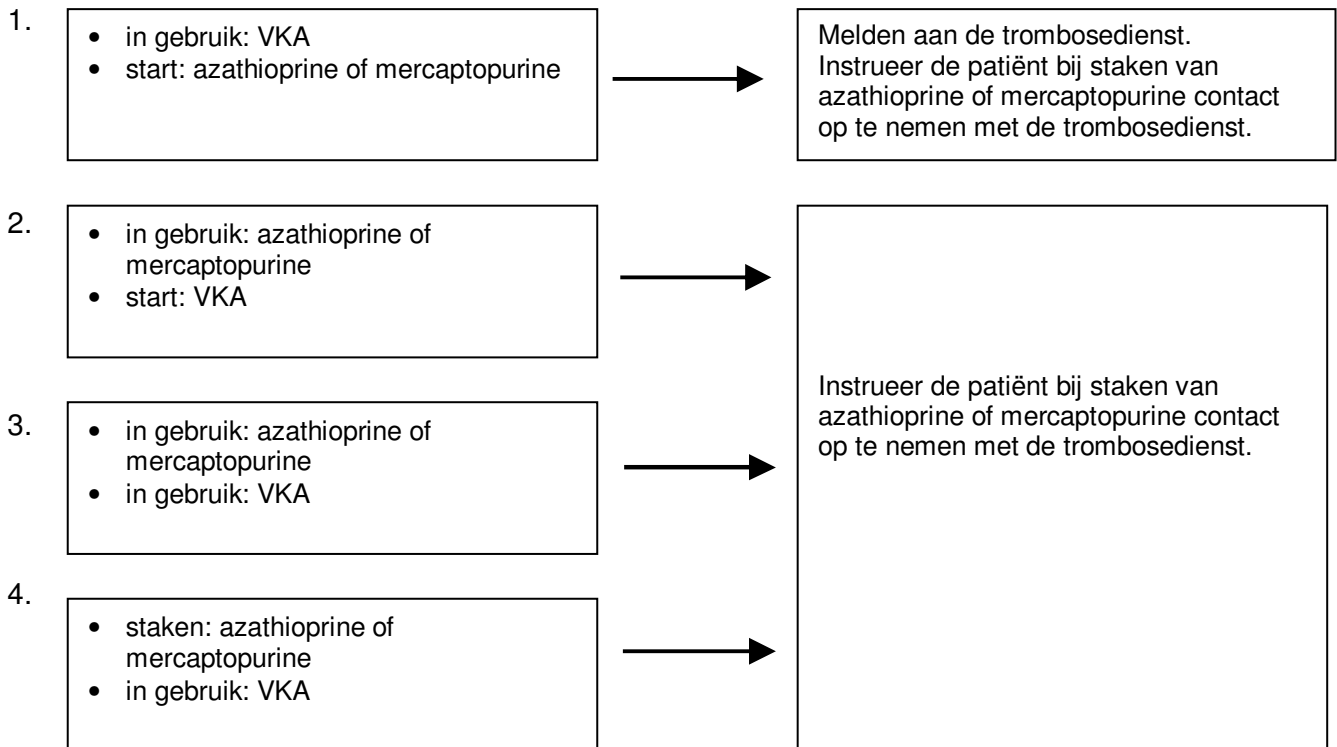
1.

- in gebruik: VKA
- start: azathioprine of mercaptopurine

Melden aan de trombosedienst. Instrueer de patiënt bij staken van azathioprine of mercaptopurine contact op te nemen met de trombosedienst.

2.

- in gebruik: azathioprine of mercaptopurine
- start: VKA

3.

- in gebruik: azathioprine of mercaptopurine
- in gebruik: VKA

4.

- staken: azathioprine of mercaptopurine
- in gebruik: VKA

Instrueer de patiënt bij staken van azathioprine of mercaptopurine contact op te nemen met de trombosedienst.